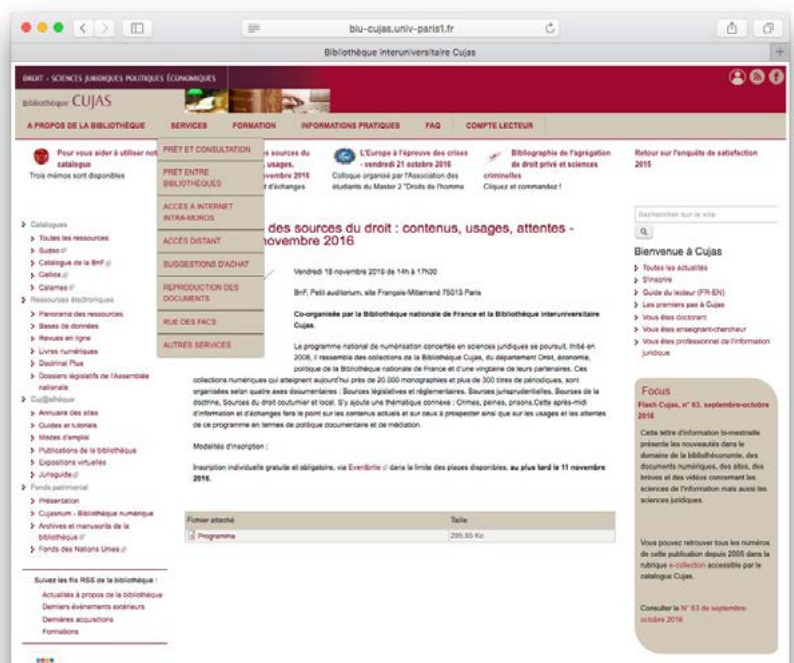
biu-cujas.univ-paris1.fr

Bibliothèque interuniversitaire Cujas

DROIT - SCIENCES JURIDIQUES POLITIQUES ÉCONOMIQUES
Bibliothèque CUJAS

A PROPOS DE LA BIBLIOTHÈQUE SERVICES FORMATION INFORMATIONS PRATIQUES FAQ COMPTE LECTEUR

PRÊT ET CONSULTATION
PRÊT ENTRE BIBLIOTHÈQUES
ACCÈS A INTERNET INTRA-MUROS
ACCÈS DISTANT
SUGGESTIONS D'ACHAT
REPRODUCTION DES DOCUMENTS
RUE DES FACS
AUTRES SERVICES

Pour vous aider à utiliser not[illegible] catalogue
Trois mémos sont disponibles

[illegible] sources du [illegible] usages, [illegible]vembre 2016 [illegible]t d'échanges

L'Europe à l'épreuve des crises - vendredi 21 octobre 2016
Colloque organisé par l'Association des étudiants du Master 2 "Droits de l'homme

Bibliographie de l'agrégation de droit privé et sciences criminelles
Cliquez et commandez !

Retour sur l'enquête de satisfaction 2015

Catalogues
Toutes les ressources
Sudoc
Catalogue de la BnF
Gallica
Calames
Ressources électroniques
Panorama des ressources
Bases de données
Revues en ligne
Livres numériques
Doctrinal Plus
Dossiers législatifs de l'Assemblée nationale
Cuj@thèque
Annuaire des sites
Guides et tutoriels
Modes d'emploi
Publications de la bibliothèque
Expositions virtuelles
Juriguide
Fonds patrimonial
Présentation
Cujasnum - Bibliothèque numérique
Archives et manuscrits de la bibliothèque
Fonds des Nations Unies

Suivez les fils RSS de la bibliothèque :
Actualités à propos de la bibliothèque
Derniers événements extérieurs
Dernières acquisitions
Formations

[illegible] des sources du droit : contenus, usages, attentes - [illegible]novembre 2016

Vendredi 18 novembre 2016 de 14h à 17h30

BnF, Petit auditorium, site François-Mitterrand 75013 Paris

Co-organisée par la Bibliothèque nationale de France et la Bibliothèque interuniversitaire Cujas.

Le programme national de numérisation concertée en sciences juridiques se poursuit. Initié en 2006, il rassemble des collections de la Bibliothèque Cujas, du département Droit, économie, politique de la Bibliothèque nationale de France et d'une vingtaine de leurs partenaires. Ces collections numériques qui atteignent aujourd'hui près de 20.000 monographies et plus de 300 titres de périodiques, sont organisées selon quatre axes documentaires : Sources législatives et réglementaires, Sources jurisprudentielles, Sources de la doctrine, Sources du droit coutumier et local. S'y ajoute une thématique connexe : Crimes, peines, prisons.Cette après-midi d'information et d'échanges fera le point sur les contenus actuels et sur ceux à prospecter ainsi que sur les usages et les attentes de ce programme en termes de politique documentaire et de médiation.

Modalités d'inscription :

Inscription individuelle gratuite et obligatoire, via Eventbrite dans la limite des places disponibles, au plus tard le 11 novembre 2016.

| Fichier attaché | Taille |
|---|---|
| Programme | 295.85 Ko |

Rechercher sur le site

Bienvenue à Cujas
Toutes les actualités
S'inscrire
Guide du lecteur (FR-EN)
Les premiers pas à Cujas
Vous êtes doctorant
Vous êtes enseignant-chercheur
Vous êtes professionnel de l'information juridique

Focus
Flash Cujas, n° 63, septembre-octobre 2016
Cette lettre d'information bi-mestrielle présente les nouveautés dans le domaine de la bibliothéconomie, des documents numériques, des sites, des brèves et des vidéos concernant les sciences de l'information mais aussi les sciences juridiques.

Vous pouvez retrouver tous les numéros de cette publication depuis 2005 dans la rubrique e-collection accessible par le catalogue Cujas.

Consulter le N° 63 de septembre-octobre 2016